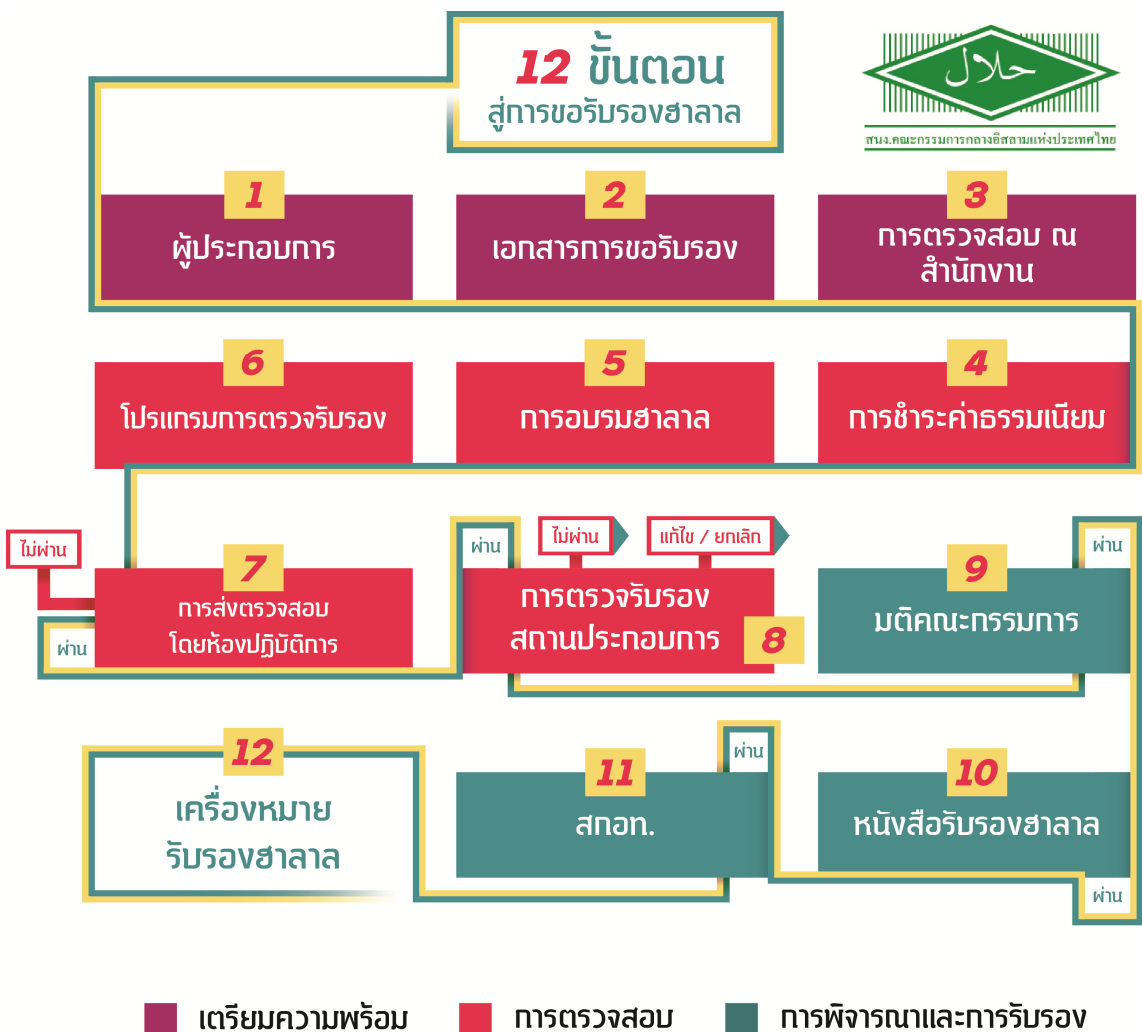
12 ขั้นตอน
สู่การขอรับรองฮาลาล

حلال
สนง.คณะกรรมการกลางอิสลามแห่งประเทศไทย

1
ผู้ประกอบการ

2
เอกสารการขอรับรอง

3
การตรวจสอบ ณ สำนักงาน

6
โปรแกรมการตรวจรับรอง

5
การอบรมฮาลาล

4
การชำระค่าธรรมเนียม

ไม่ผ่าน

7
การส่งตรวจสอบโดยห้องปฏิบัติการ

ผ่าน

ผ่าน

ไม่ผ่าน

แก้ไข / ยกเลิก

การตรวจรับรองสถานประกอบการ

8

ผ่าน

9
มติคณะกรรมการ

12
เครื่องหมายรับรองฮาลาล

ผ่าน

11
สกอท.

10
หนังสือรับรองฮาลาล

ผ่าน

เตรียมความพร้อม
การตรวจสอบ
การพิจารณาและการรับรอง